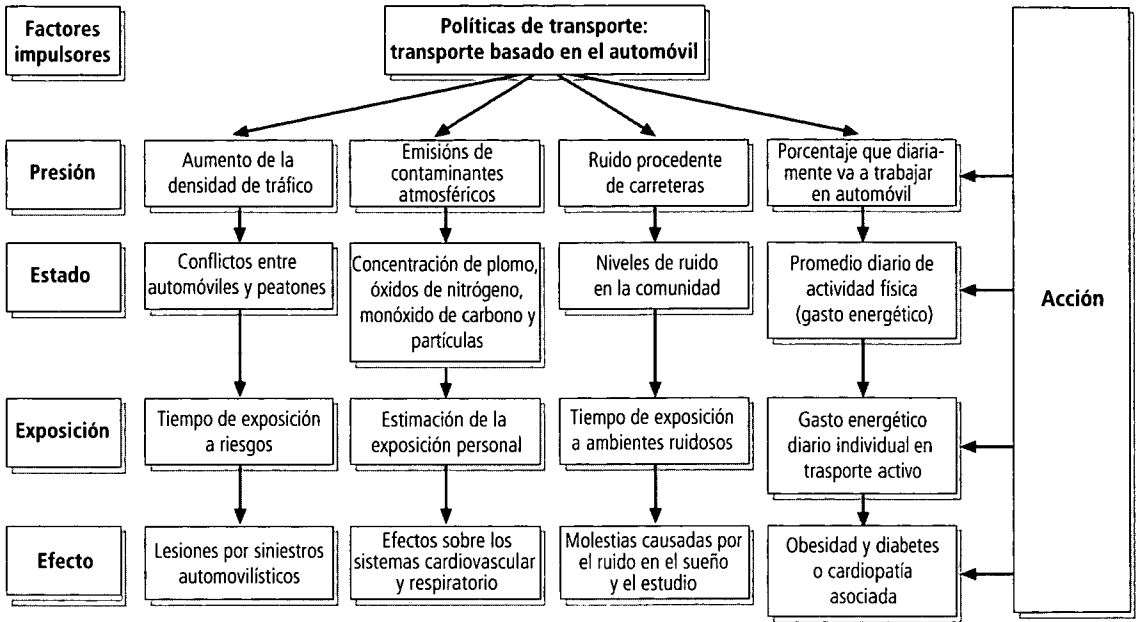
Factores impulsores

Políticas de transporte: transporte basado en el automóvil

Acción

Presión

Aumento de la densidad de tráfico

Emisións de contaminantes atmosféricos

Ruido procedente de carreteras

Porcentaje que diariamente va a trabajar en automóvil

Estado

Conflictos entre automóviles y peatones

Concentración de plomo, óxidos de nitrógeno, monóxido de carbono y partículas

Niveles de ruido en la comunidad

Promedio diario de actividad física (gasto energético)

Exposición

Tiempo de exposición a riesgos

Estimación de la exposición personal

Tiempo de exposición a ambientes ruidosos

Gasto energético diario individual en trasporte activo

Efecto

Lesiones por siniestros automovilísticos

Efectos sobre los sistemas cardiovascular y respiratorio

Molestias causadas por el ruido en el sueño y el estudio

Obesidad y diabetes o cardiopatía asociada